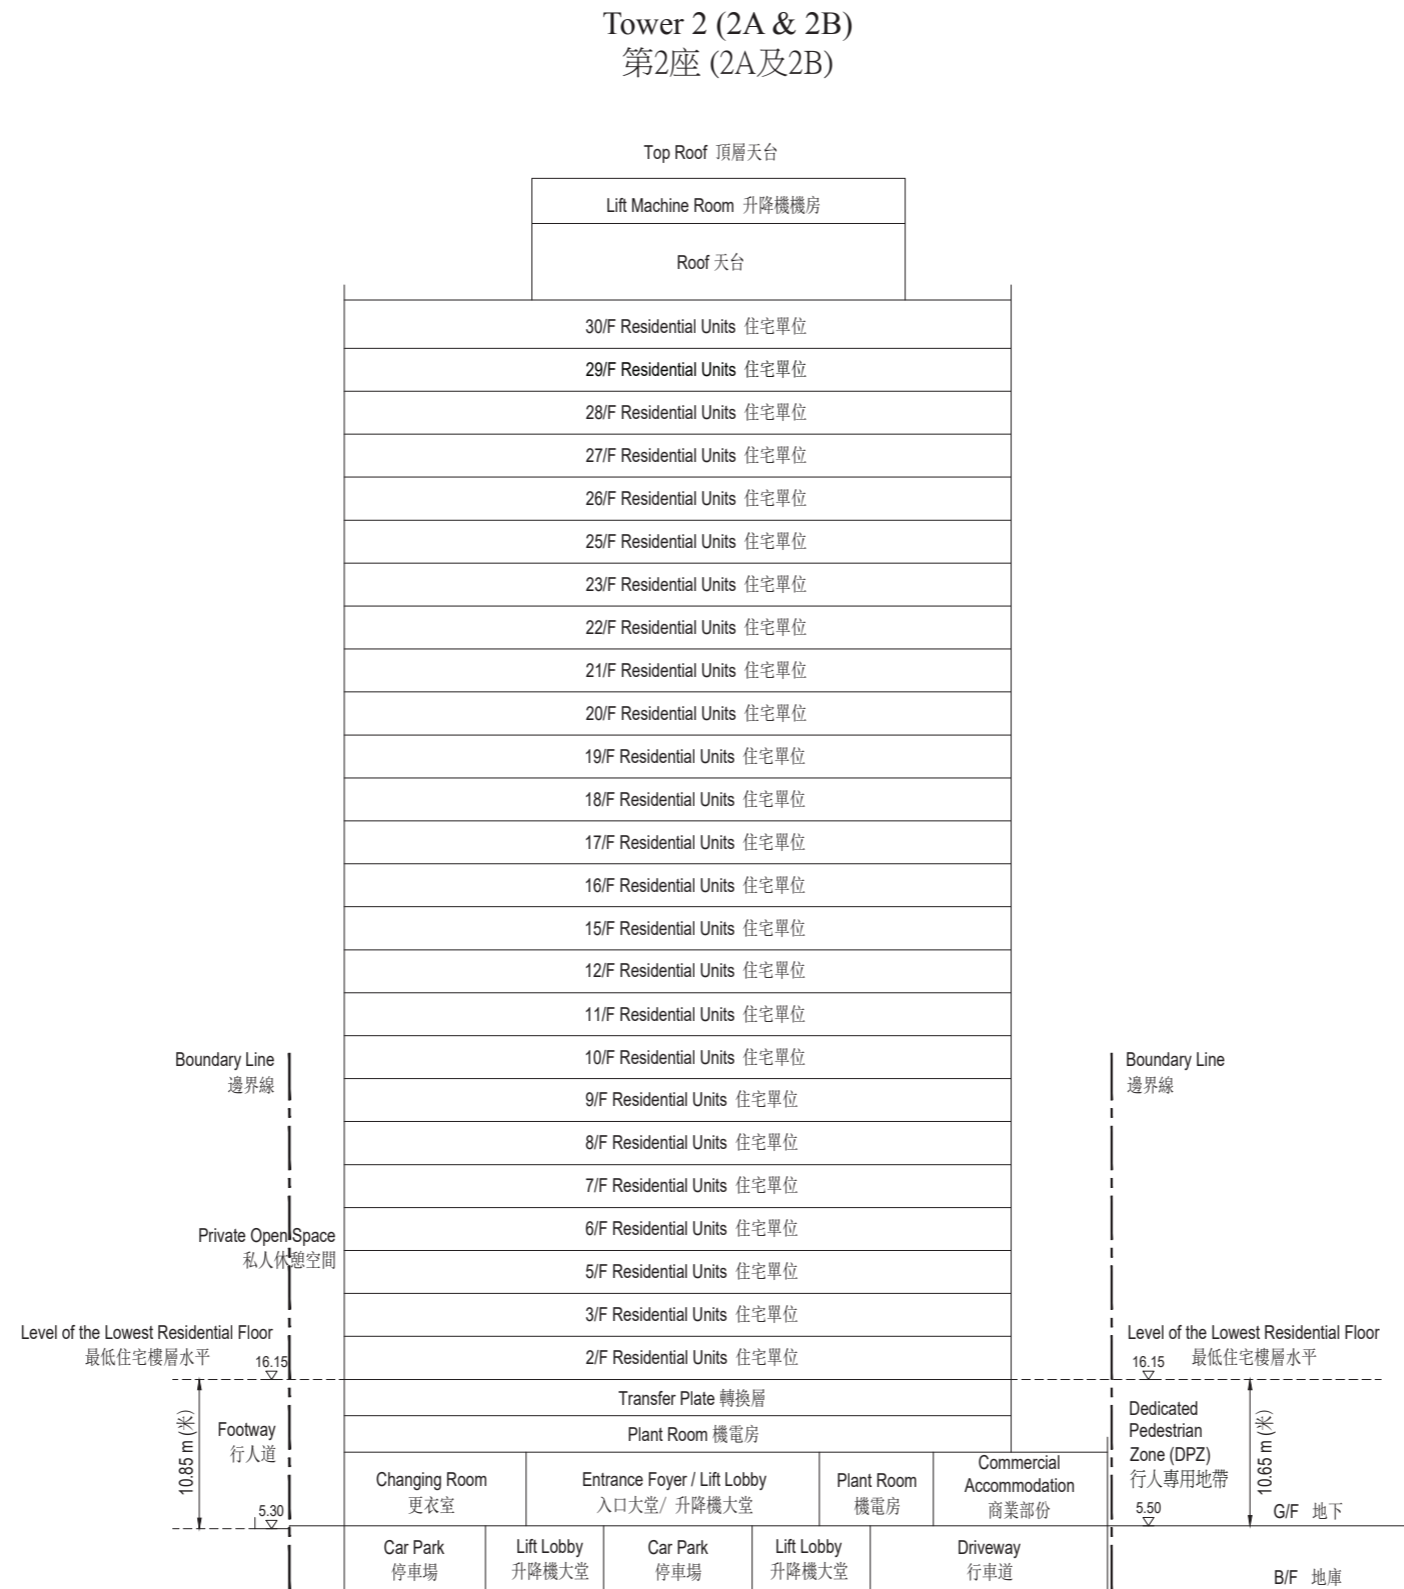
Tower 2 (2A & 2B)
第2座 (2A及2B)

Top Roof 頂層天台

Lift Machine Room 升降機機房

Roof 天台

30/F Residential Units 住宅單位
29/F Residential Units 住宅單位
28/F Residential Units 住宅單位
27/F Residential Units 住宅單位
26/F Residential Units 住宅單位
25/F Residential Units 住宅單位
23/F Residential Units 住宅單位
22/F Residential Units 住宅單位
21/F Residential Units 住宅單位
20/F Residential Units 住宅單位
19/F Residential Units 住宅單位
18/F Residential Units 住宅單位
17/F Residential Units 住宅單位
16/F Residential Units 住宅單位
15/F Residential Units 住宅單位
12/F Residential Units 住宅單位
11/F Residential Units 住宅單位
10/F Residential Units 住宅單位
9/F Residential Units 住宅單位
8/F Residential Units 住宅單位
7/F Residential Units 住宅單位
6/F Residential Units 住宅單位
5/F Residential Units 住宅單位
3/F Residential Units 住宅單位
2/F Residential Units 住宅單位
Transfer Plate 轉換層
Plant Room 機電房

Boundary Line
邊界線

Boundary Line
邊界線

Private Open Space
私人休憩空間

Level of the Lowest Residential Floor
最低住宅樓層水平
16.15

Level of the Lowest Residential Floor
16.15 最低住宅樓層水平

10.85 m (米)
Footway
行人道
5.30

Changing Room
更衣室

Entrance Foyer / Lift Lobby
入口大堂/ 升降機大堂

Plant Room
機電房

Commercial Accommodation
商業部份

Dedicated Pedestrian Zone (DPZ)
行人專用地帶
5.50

10.65 m (米)

G/F 地下

Car Park
停車場

Lift Lobby
升降機大堂

Car Park
停車場

Lift Lobby
升降機大堂

Driveway
行車道

B/F 地庫